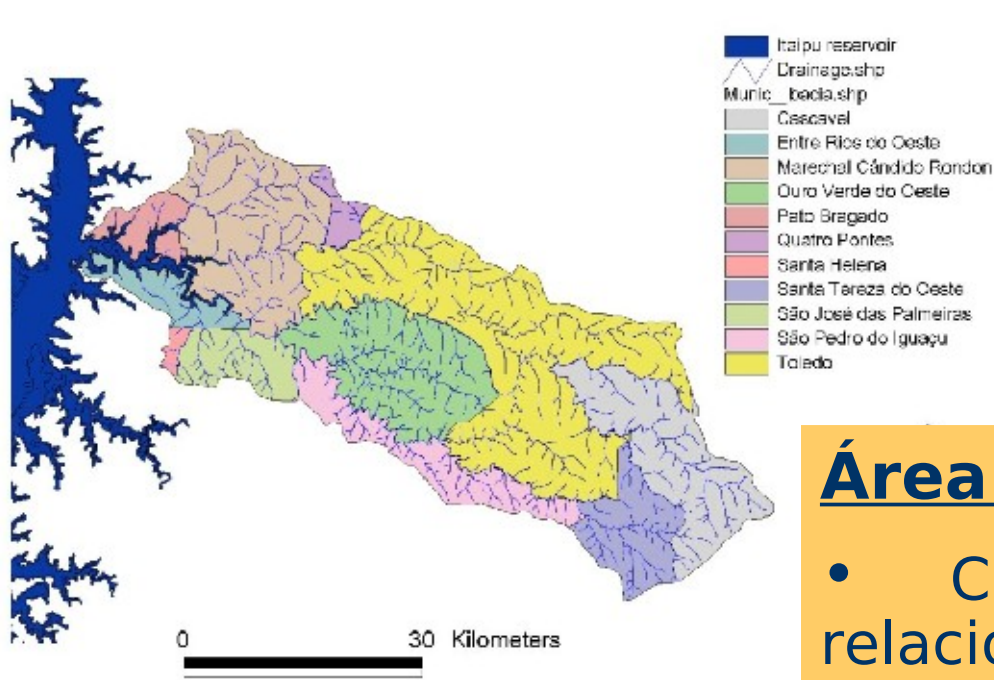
Itaipu reservoir
Drainage.shp
Munic__bacia.shp
Cascavel
Entre Rios do Oeste
Marechal Cândido Rondon
Ouro Verde do Oeste
Pato Bragado
Quatro Pontes
Santa Helena
Santa Tereza do Oeste
São José das Palmeiras
São Pedro do Iguaçu
Toledo

0 30 Kilometers

Área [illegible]

• C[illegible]
relacio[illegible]